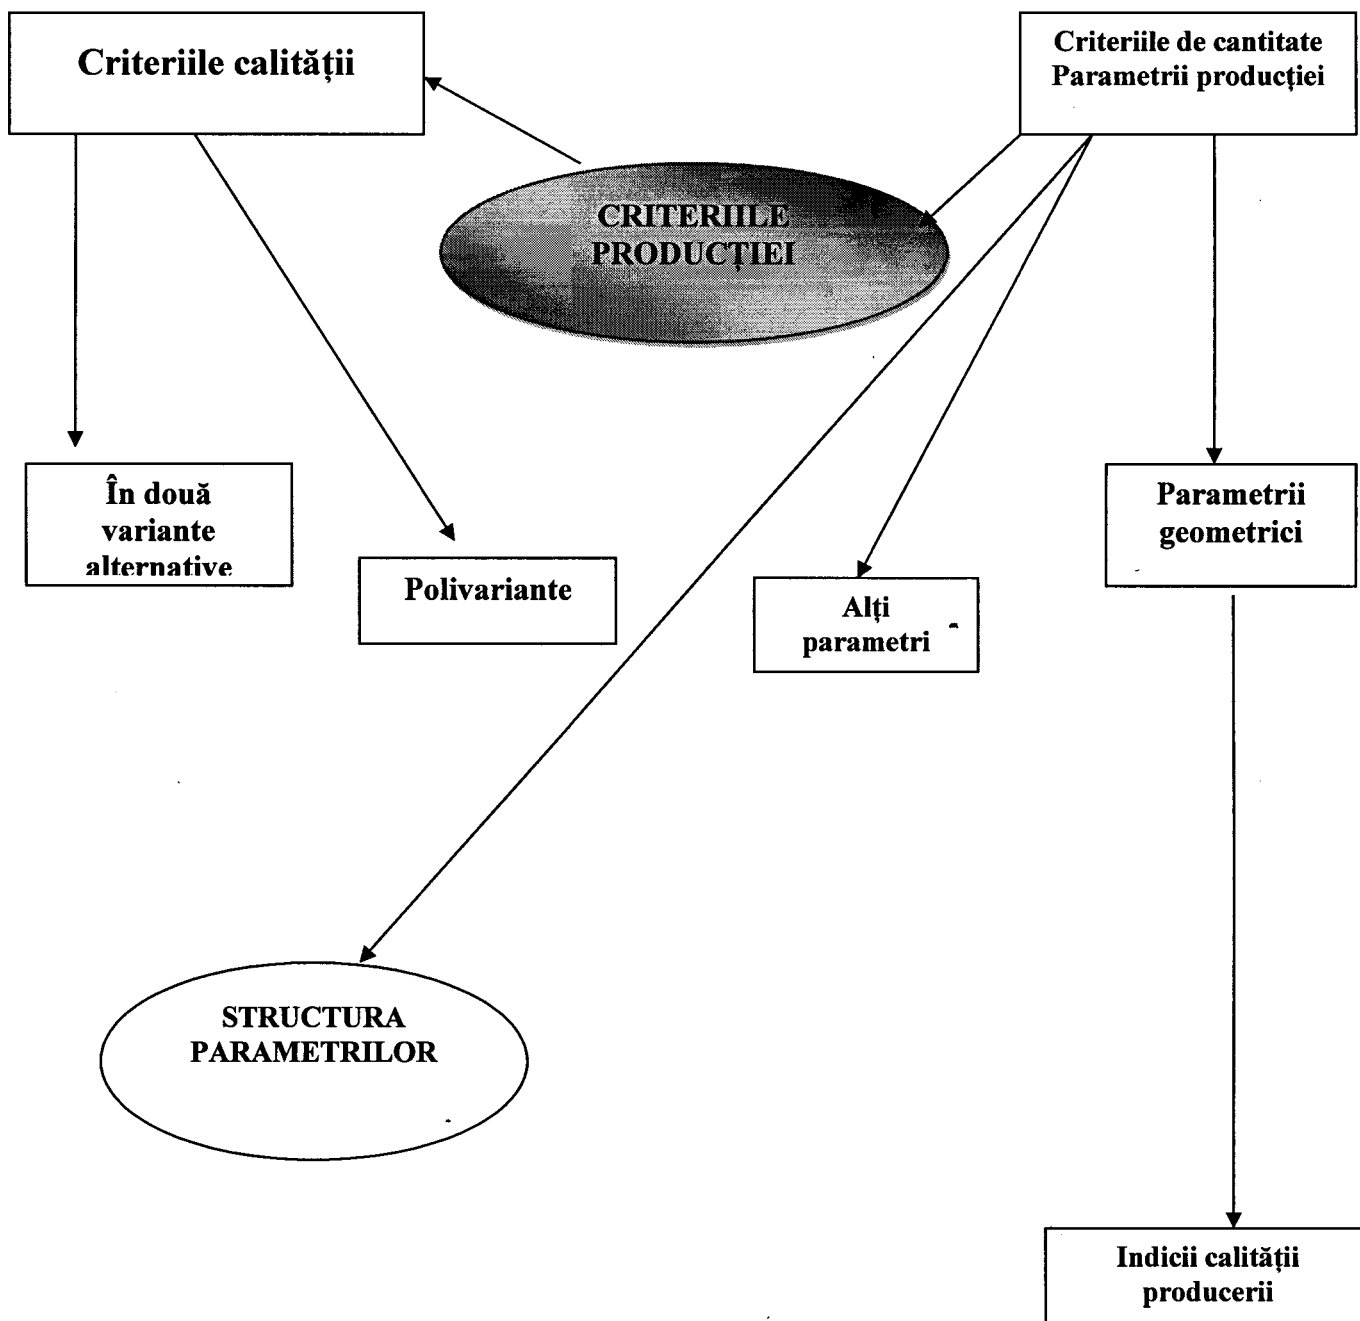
Criteriile calității

Criteriile de cantitate
Parametrii producției

CRITERIILE PRODUCȚIEI

În două variante alternative

Polivariante

Alți parametri

Parametrii geometrici

STRUCTURA PARAMETRILOR

Indicii calității producerii